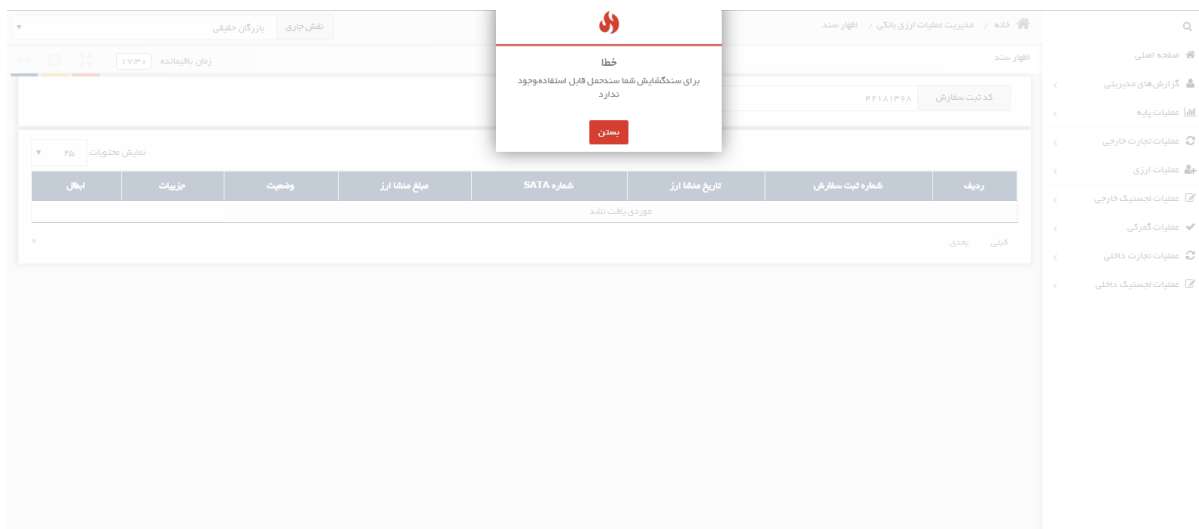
خطا
برای سندگشایش شما سندحمل قابل استفاده‌وجود ندارد
بستن

خانه / مدیریت عملیات ارزی بانکی / اظهار سند
نقش جاری  بازرگان حقیقی
زمان باقیمانده ۱۷:۳۰
اظهار سند

صفحه اصلی
گزارش‌های مدیریتی
عملیات پایه
عملیات تجارت خارجی
عملیات ارزی
عملیات لجستیک خارجی
عملیات گمرکی
عملیات تجارت داخلی
عملیات لجستیک داخلی

کد ثبت سفارش  ۶۴۲۱۸۱۳۶۸

نمایش محتویات ۲۵

| ردیف | شماره ثبت سفارش | تاریخ منشا ارز | شماره SATA | مبلغ منشا ارز | وضعیت | جزییات | ابطال |
|---|---|---|---|---|---|---|---|
| موردی یافت نشد | | | | | | | |

قبلی بعدی
۰